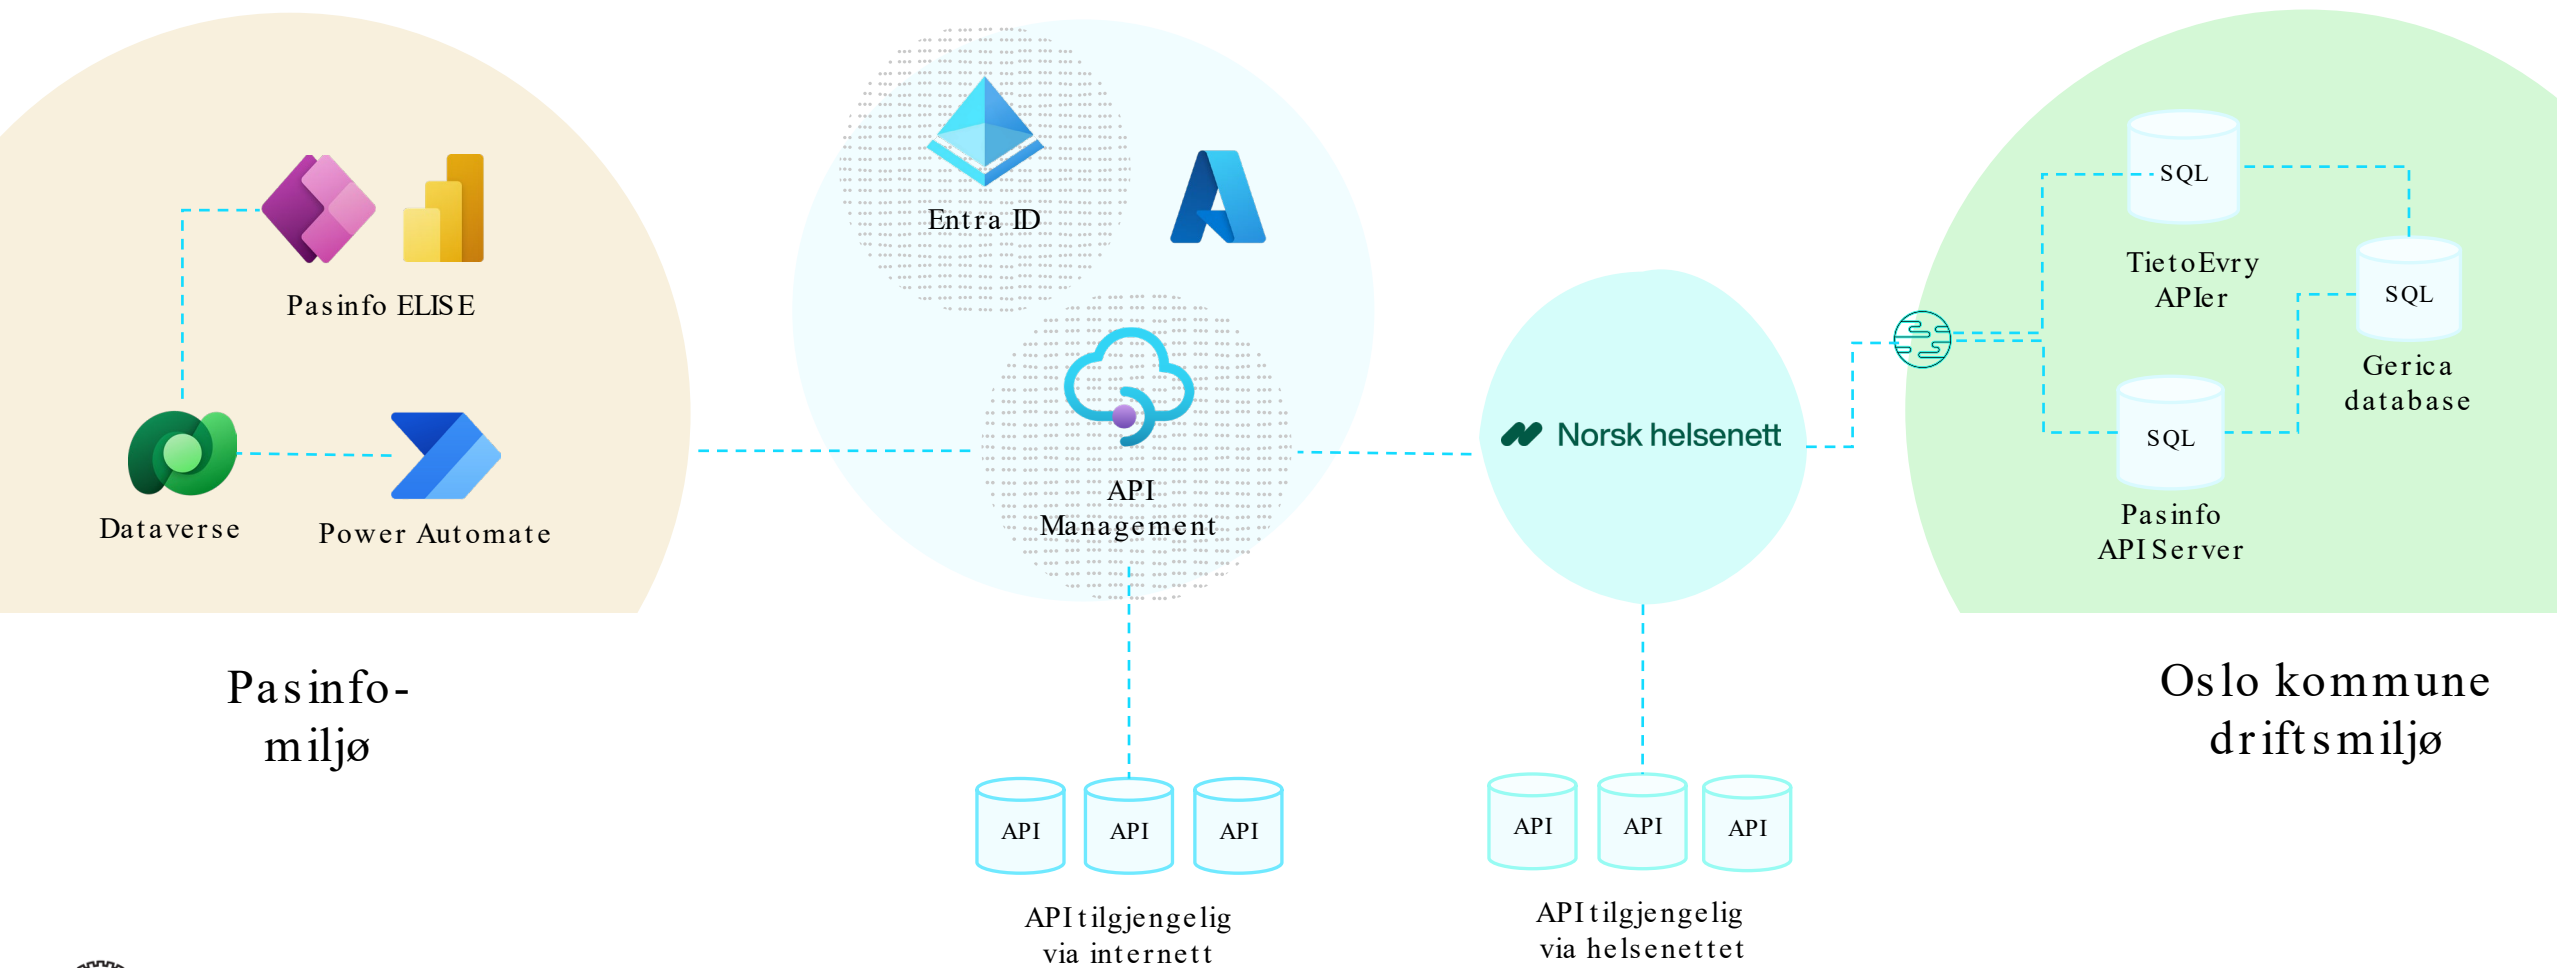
Pasinfo ELISE

Dataverse

Power Automate

Pasinfo-miljø

Entra ID

API Management

API

API

API

API tilgjengelig via internett

Norsk helsenett

API

API

API

API tilgjengelig via helsenettet

SQL

TietoEvry APIer

SQL

Gerica database

SQL

Pasinfo API Server

Oslo kommune driftsmiljø